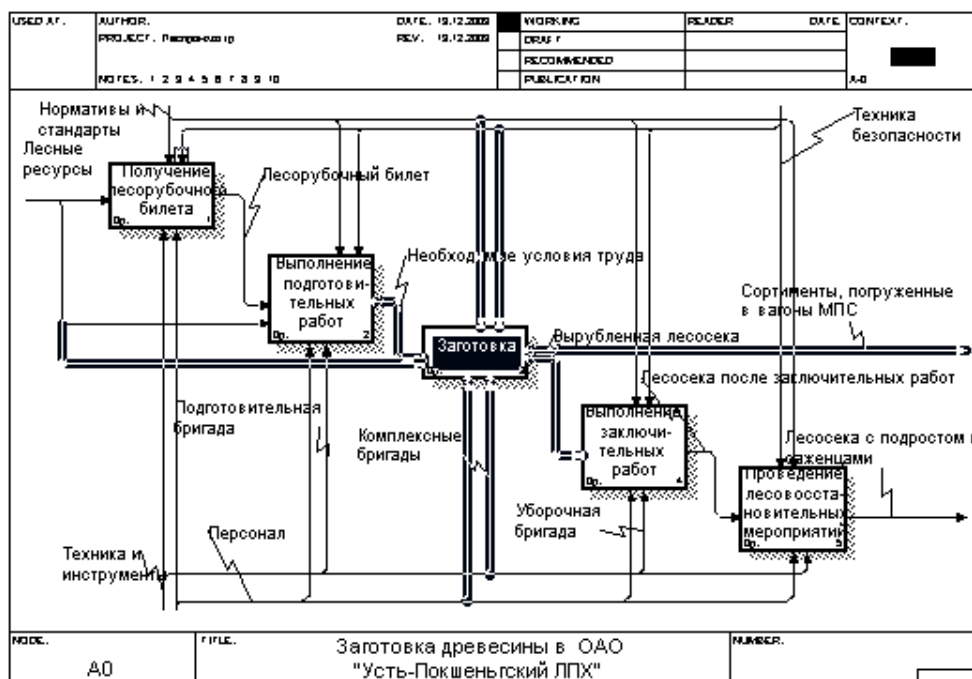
USED AT: AUTHOR:
PROJECT: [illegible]
NOTES: 1 2 3 4 5 6 7 8 9 10
DATE: 19.12.2009
REV: 19.12.2009
WORKING
DRAFT
RECOMMENDED
PUBLICATION
READER DATE CONTEXT:
A-0

Нормативы и стандарты
Лесные ресурсы
Получение лесорубочного билета
Лесорубочный билет
Выполнение подготовительных работ
Необходимые условия труда
Техника безопасности
Сортименты, погруженные в вагоны МПС
Заготовка
Вырубленная лесосека
Лесосека после заключительных работ
Выполнение заключительных работ
Лесосека с подростом и саженцами
Проведение лесовосстановительных мероприятий
Подготовительная бригада
Комплексные бригады
Уборочная бригада
Персонал
Техника и инструменты

NODE: A0
TITLE: Заготовка древесины в ОАО "Усть-Покшеньгский ЛПХ"
NUMBER: